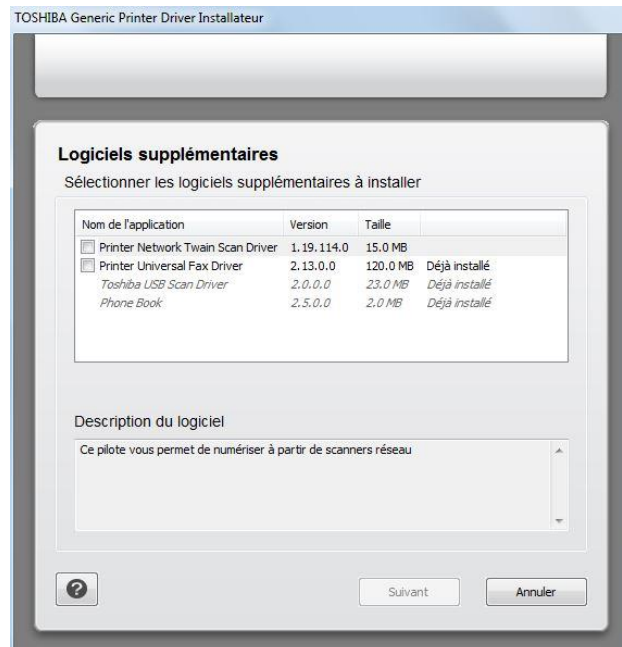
TOSHIBA Generic Printer Driver Installateur

Logiciels supplémentaires

Sélectionner les logiciels supplémentaires à installer

| Nom de l'application | Version | Taille | |
|---|---|---|---|
| Printer Network Twain Scan Driver | 1.19.114.0 | 15.0 MB | |
| Printer Universal Fax Driver | 2.13.0.0 | 120.0 MB | Déjà installé |
| Toshiba USB Scan Driver | 2.0.0.0 | 23.0 MB | Déjà installé |
| Phone Book | 2.5.0.0 | 2.0 MB | Déjà installé |

Description du logiciel

Ce pilote vous permet de numériser à partir de scanners réseau

?

Suivant

Annuler